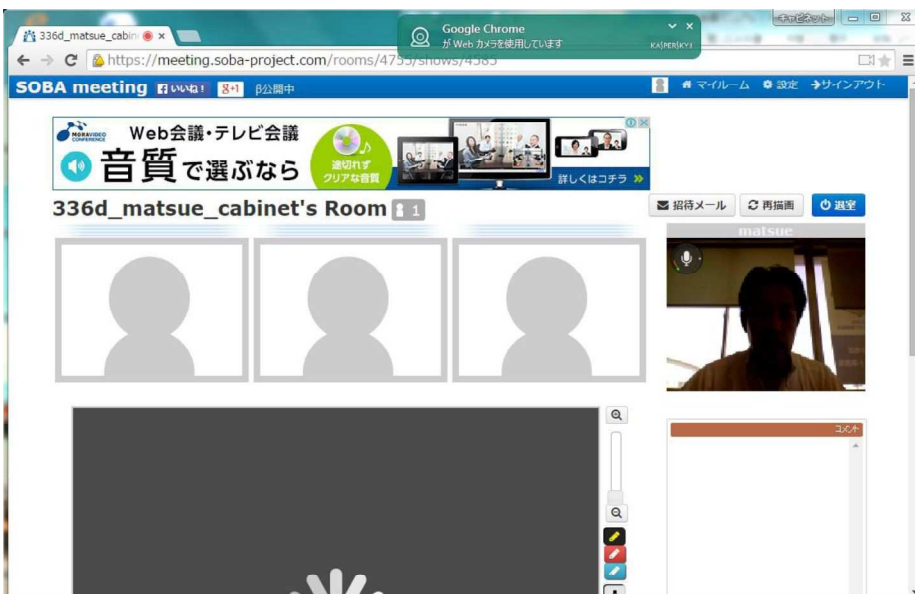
336d_matsue_cabin

Google Chrome
が Web カメラを使用しています
KASPERSKY

キャビネット

https://meeting.soba-project.com/rooms/4755/shows/4585

SOBA meeting いいね! 8+1 β公開中

マイルーム 設定 サインアウト

MORAVIDEO CONFERENCE Web会議・テレビ会議
音質で選ぶなら
途切れず クリアな音質
詳しくはコチラ »

336d_matsue_cabinet's Room 1

招待メール 再描画 退室

matsue

コメント